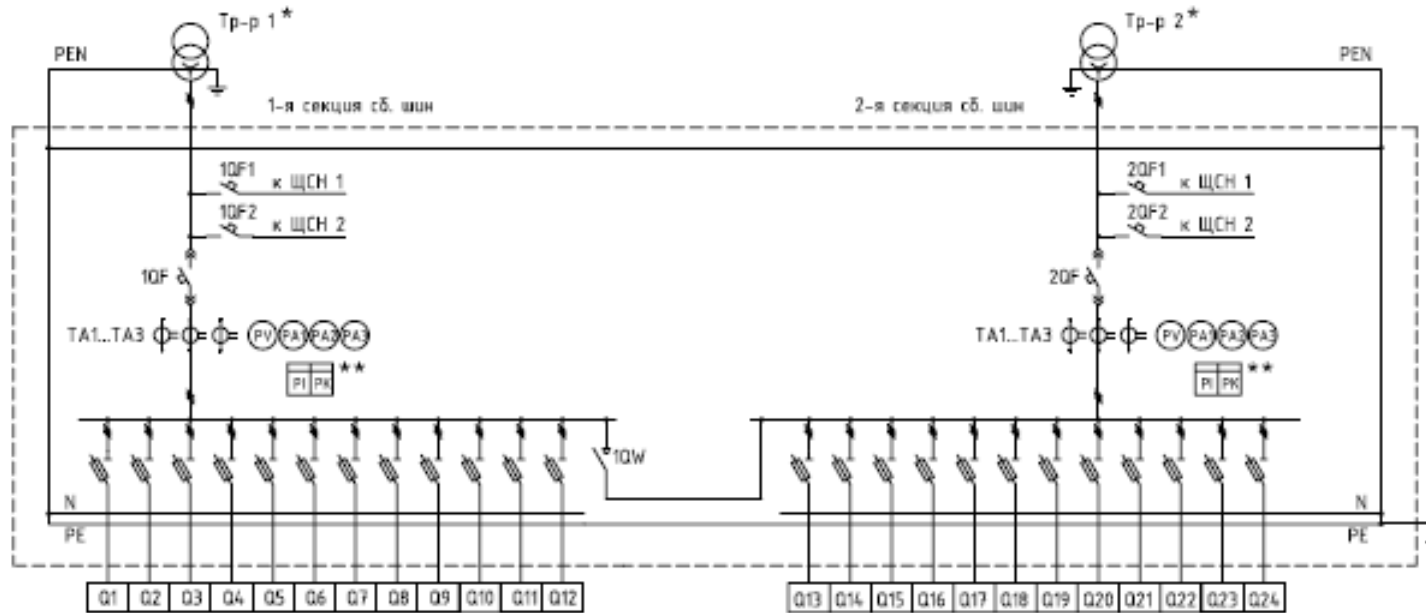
Тр-р 1*

Тр-р 2*

PEN

PEN

1-я секция сб. шин

2-я секция сб. шин

1QF1 к ЩСН 1

1QF2 к ЩСН 2

2QF1 к ЩСН 1

2QF2 к ЩСН 2

1QF

2QF

TA1...TA3 PV PA1 PA2 PA3

TA1...TA3 PV PA1 PA2 PA3

PI PK **

PI PK **

1QW

N

PE

N

PE

| Q1 | Q2 | Q3 | Q4 | Q5 | Q6 | Q7 | Q8 | Q9 | Q10 | Q11 | Q12 |
|---|---|---|---|---|---|---|---|---|---|---|---|

| Q13 | Q14 | Q15 | Q16 | Q17 | Q18 | Q19 | Q20 | Q21 | Q22 | Q23 | Q24 |
|---|---|---|---|---|---|---|---|---|---|---|---|